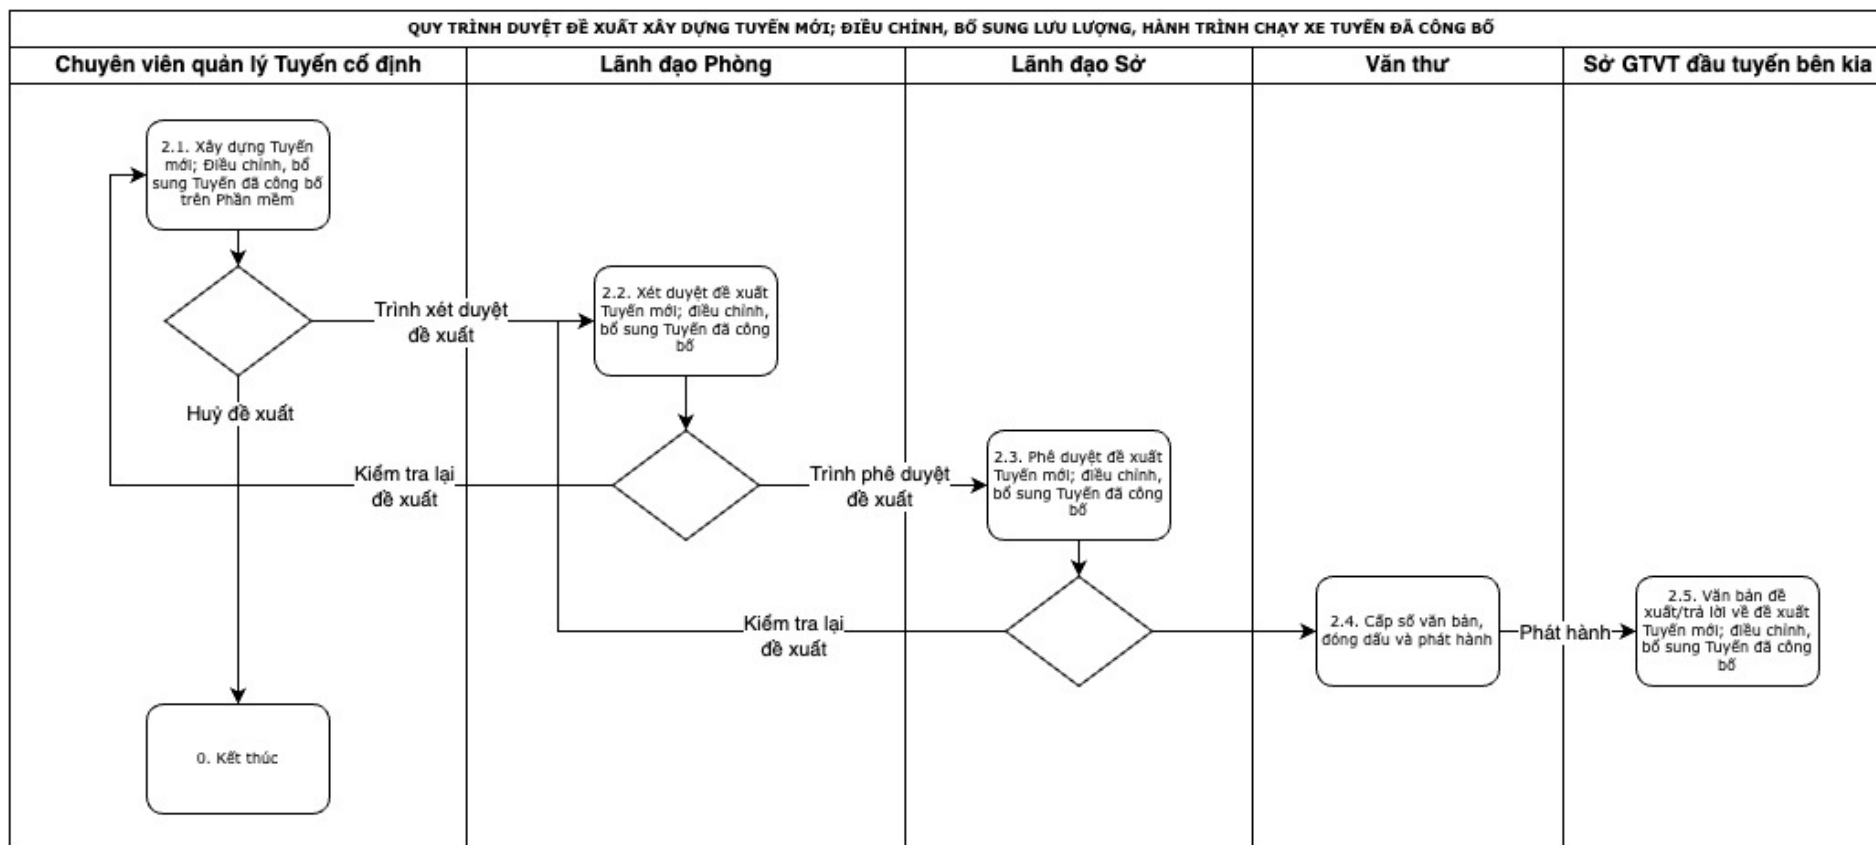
QUY TRÌNH DUYỆT ĐỀ XUẤT XÂY DỰNG TUYẾN MỚI; ĐIỀU CHỈNH, BỔ SUNG LƯU LƯỢNG, HÀNH TRÌNH CHẠY XE TUYẾN ĐÃ CÔNG BỐ

| Chuyên viên quản lý Tuyến cố định | Lãnh đạo Phòng | Lãnh đạo Sở | Văn thư | Sở GTVT đầu tuyến bên kia |
|---|---|---|---|---|

2.1. Xây dựng Tuyến mới; Điều chỉnh, bổ sung Tuyến đã công bố trên Phần mềm

Trình xét duyệt đề xuất

2.2. Xét duyệt đề xuất Tuyến mới; điều chỉnh, bổ sung Tuyến đã công bố

Huỷ đề xuất

Kiểm tra lại đề xuất

Trình phê duyệt đề xuất

2.3. Phê duyệt đề xuất Tuyến mới; điều chỉnh, bổ sung Tuyến đã công bố

Kiểm tra lại đề xuất

2.4. Cấp số văn bản, đóng dấu và phát hành

Phát hành

2.5. Văn bản đề xuất/trả lời về đề xuất Tuyến mới; điều chỉnh, bổ sung Tuyến đã công bố

0. Kết thúc